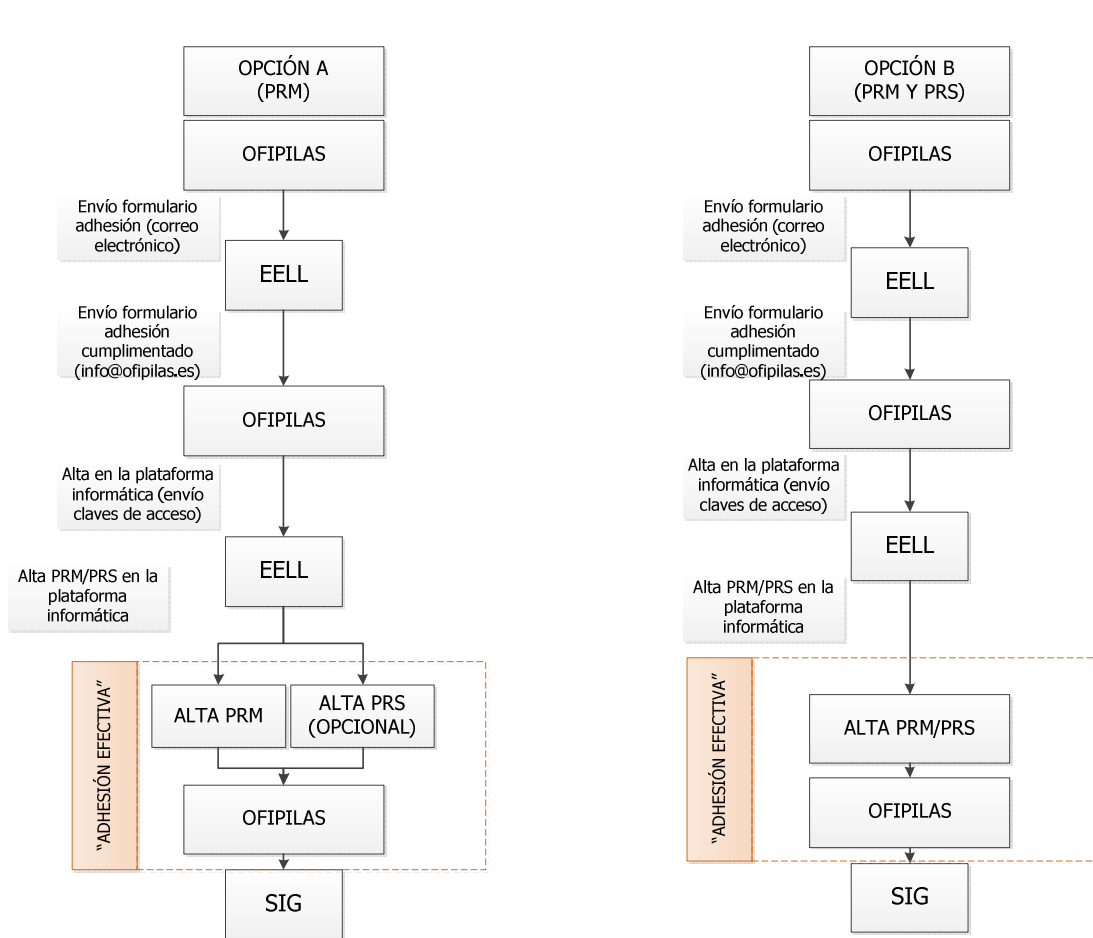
OPCIÓN A
(PRM)

OFIPILAS

Envío formulario adhesión (correo electrónico)

EELL

Envío formulario adhesión cumplimentado (info@ofipilas.es)

OFIPILAS

Alta en la plataforma informática (envío claves de acceso)

EELL

Alta PRM/PRS en la plataforma informática

"ADHESIÓN EFECTIVA"

ALTA PRM

ALTA PRS (OPCIONAL)

OFIPILAS

SIG

OPCIÓN B
(PRM Y PRS)

OFIPILAS

Envío formulario adhesión (correo electrónico)

EELL

Envío formulario adhesión cumplimentado (info@ofipilas.es)

OFIPILAS

Alta en la plataforma informática (envío claves de acceso)

EELL

Alta PRM/PRS en la plataforma informática

"ADHESIÓN EFECTIVA"

ALTA PRM/PRS

OFIPILAS

SIG